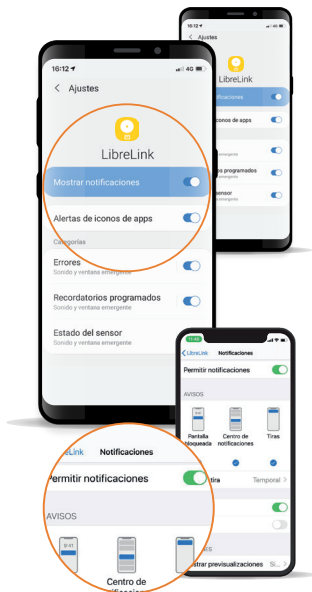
16:12
4G
Ajustes
LibreLink
Mostrar notificaciones
Alertas de iconos de apps
Categorías
Errores
Sonido y ventana emergente
Recordatorios programados
Sonido y ventana emergente
Estado del sensor
Sonido y ventana emergente

16:12
Ajustes
LibreLink
notificaciones
os iconos de apps
emergente
os programados
emergente
sensor
emergente

11:46
LibreLink
Notificaciones
Permitir notificaciones
AVISOS
Pantalla bloqueada
Centro de notificaciones
Tiras
Temporal
Mostrar previsualizaciones
Si

eLink
Notificaciones
Permitir notificaciones
AVISOS
9:41
Centro de
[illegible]